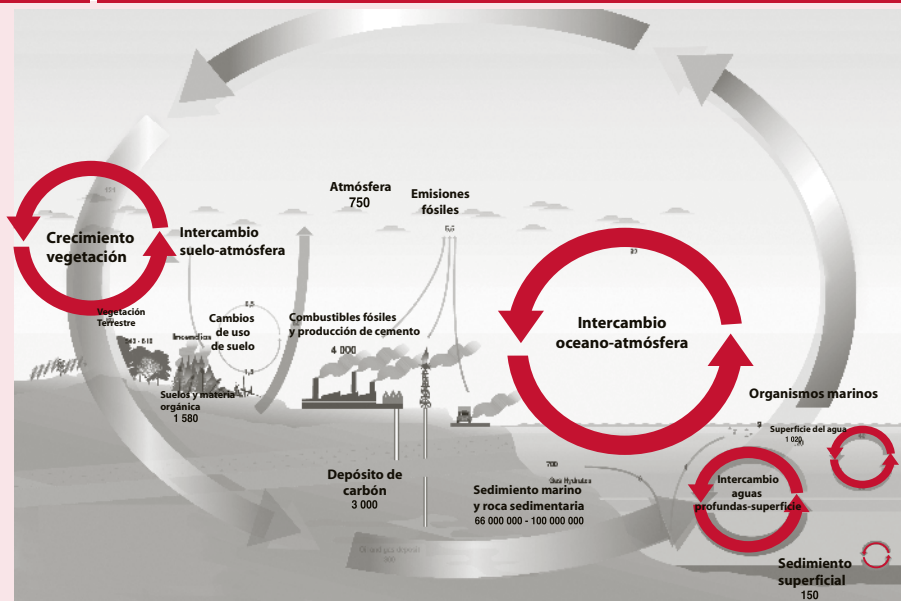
Atmósfera
750

Emisiones fósiles

5,5

Crecimiento vegetación

Intercambio suelo-atmósfera

121

Cambios de uso de suelo

Vegetación Terrestre

543 - 610

Incendios

Suelos y materia orgánica
1 580

Combustibles fósiles y producción de cemento

4 000

Intercambio oceano-atmósfera

90

Organismos marinos

Superficie del agua
1 020

Intercambio aguas profundas-superficie

Depósito de carbón
3 000

Sedimiento marino y roca sedimentaria
66 000 000 - 100 000 000

700

Sedimiento superficial
150

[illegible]